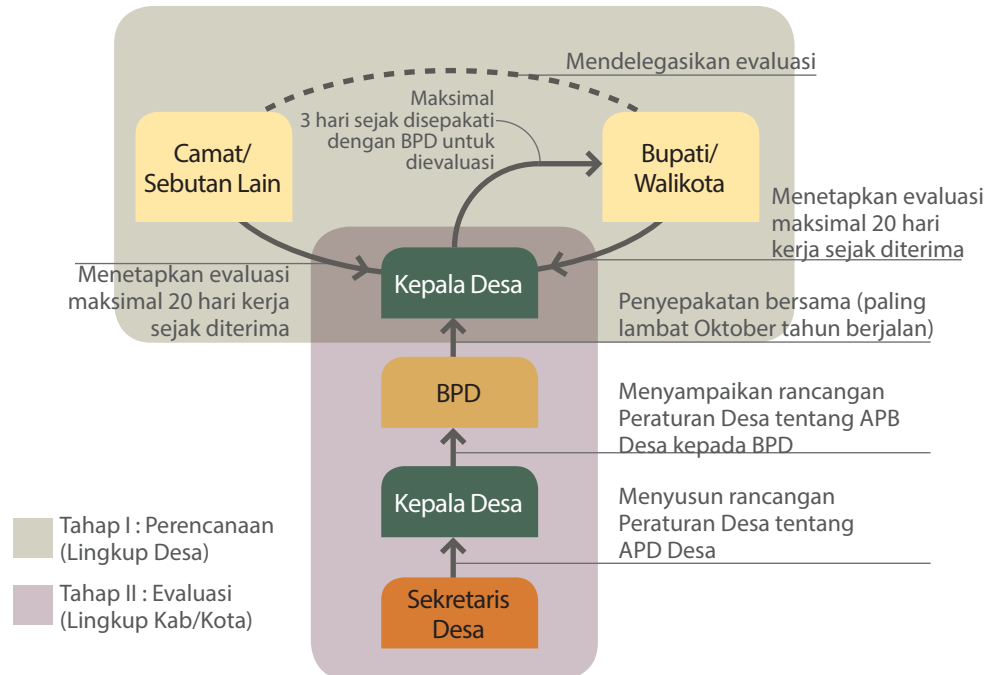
Mendelegasikan evaluasi

Maksimal 3 hari sejak disepakati dengan BPD untuk dievaluasi

Camat/ Sebutan Lain

Bupati/ Walikota

Menetapkan evaluasi maksimal 20 hari kerja sejak diterima

Menetapkan evaluasi maksimal 20 hari kerja sejak diterima

Kepala Desa

Penyepakatan bersama (paling lambat Oktober tahun berjalan)

BPD

Menyampaikan rancangan Peraturan Desa tentang APB Desa kepada BPD

Kepala Desa

Menyusun rancangan Peraturan Desa tentang APD Desa

Sekretaris Desa

Tahap I : Perencanaan (Lingkup Desa)

Tahap II : Evaluasi (Lingkup Kab/Kota)